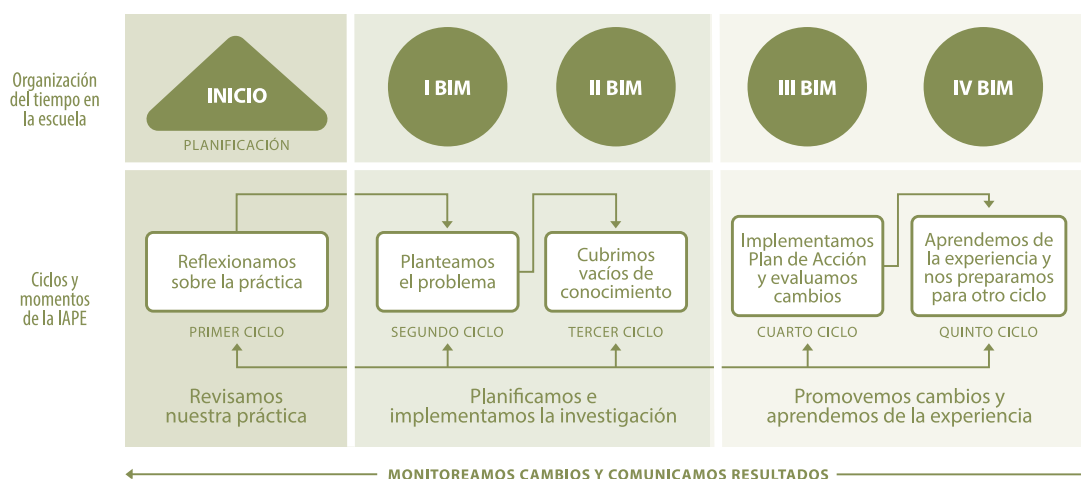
Organización del tiempo en la escuela

INICIO

PLANIFICACIÓN

I BIM

II BIM

III BIM

IV BIM

Ciclos y momentos de la IAPE

Reflexionamos sobre la práctica

PRIMER CICLO

Planteamos el problema

SEGUNDO CICLO

Cubrimos vacíos de conocimiento

TERCER CICLO

Implementamos Plan de Acción y evaluamos cambios

CUARTO CICLO

Aprendemos de la experiencia y nos preparamos para otro ciclo

QUINTO CICLO

Revisamos nuestra práctica

Planificamos e implementamos la investigación

Promovemos cambios y aprendemos de la experiencia

MONITOREAMOS CAMBIOS Y COMUNICAMOS RESULTADOS